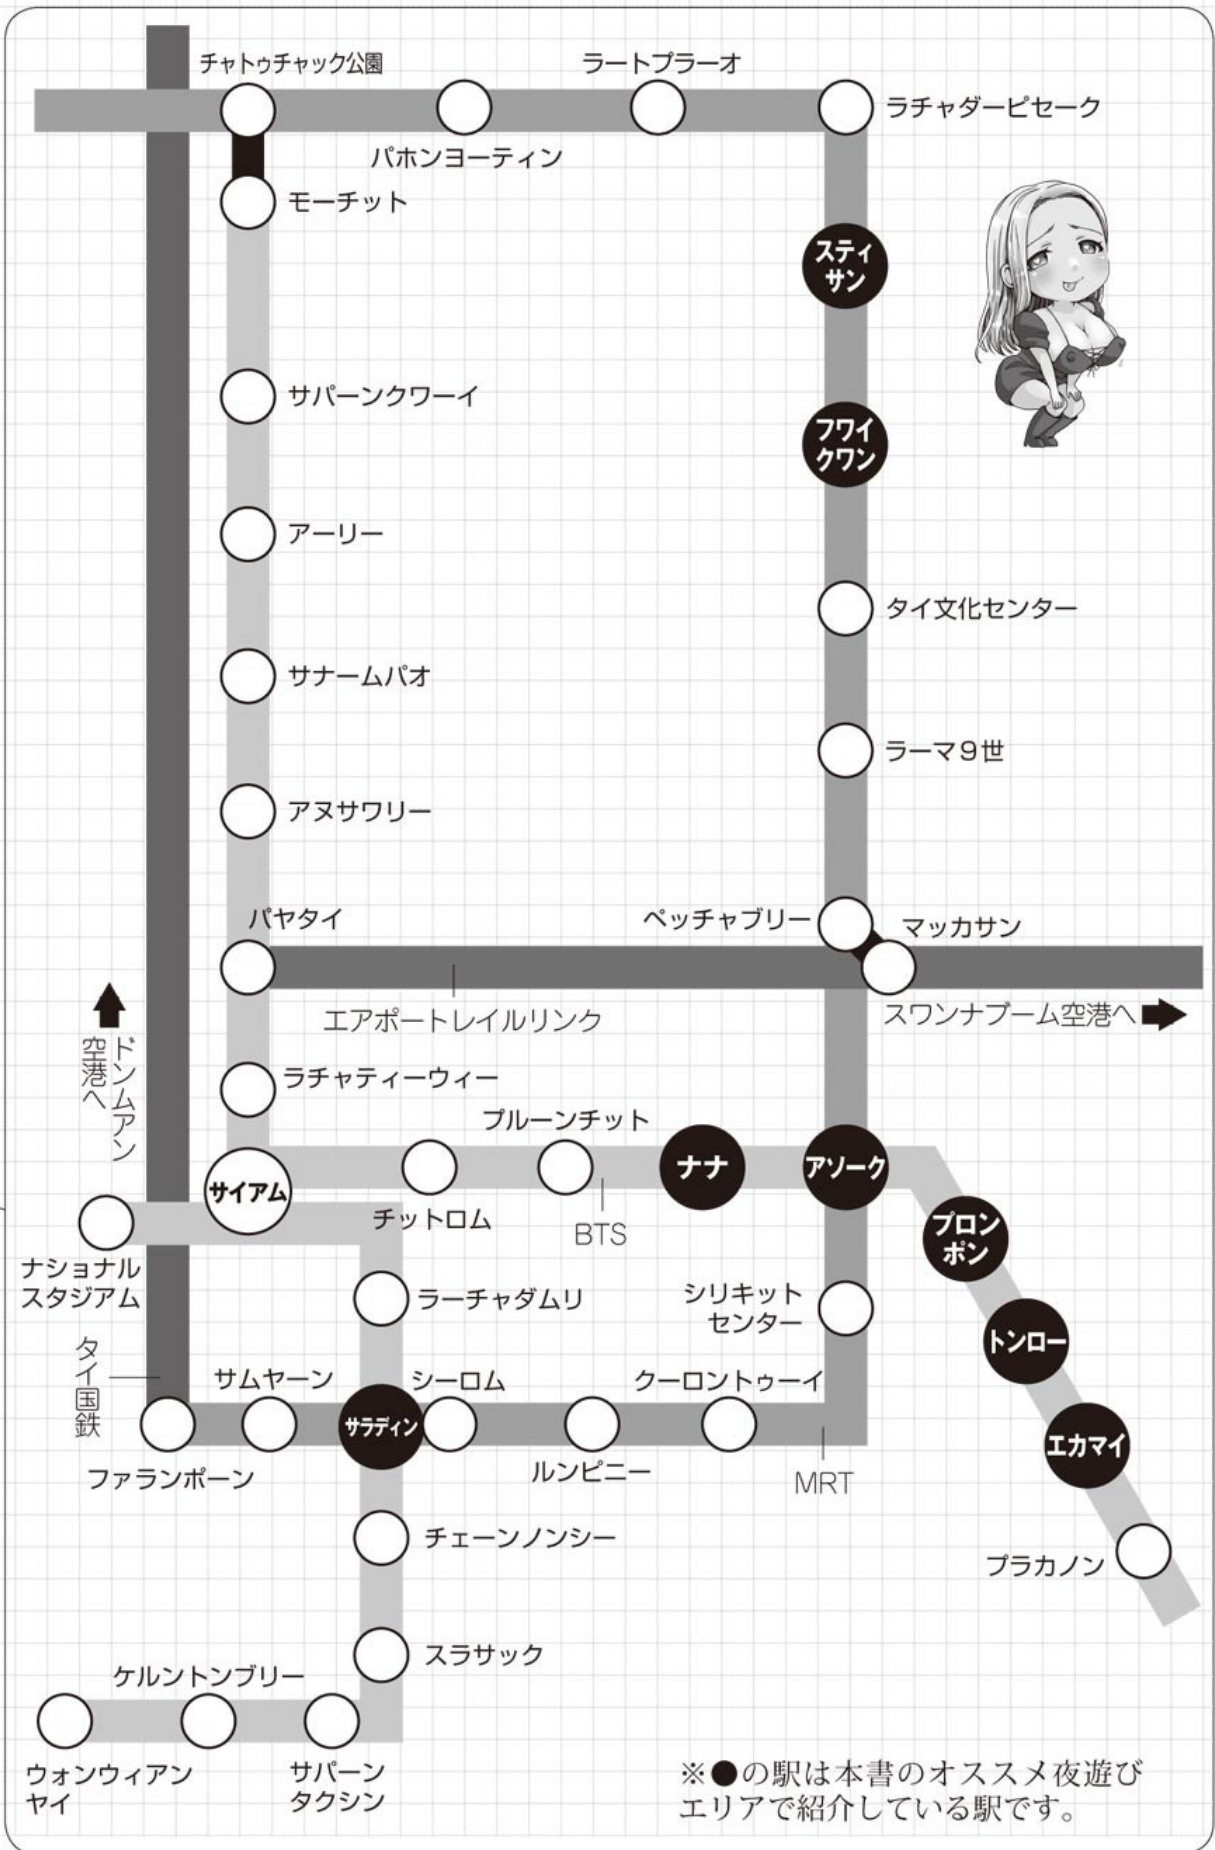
チャトゥチャック公園

ラートプラーオ

ラチャダーピセーク

パホンヨーティン

モーチット

スティサン

フワイクワン

サパーンクワーイ

アーリー

タイ文化センター

サナームパオ

ラーマ9世

アヌサワリー

パヤタイ

ペッチャブリー

マッカサン

エアポートレイルリンク

スワンナプーム空港へ

ドンムアン空港へ

ラチャティーウィー

プルーンチット

ナナ

アソーク

サイアム

チットロム

BTS

プロンポン

ナショナルスタジアム

ラーチャダムリ

シリキットセンター

トンロー

タイ国鉄

サムヤーン

シーロム

クーロントゥーイ

エカマイ

サラディン

ファランポーン

ルンピニー

MRT

チェーンノンシー

プラカノン

スラサック

ケルントンブリー

ウォンウィアンヤイ

サパーンタクシン

※●の駅は本書のオススメ夜遊びエリアで紹介している駅です。